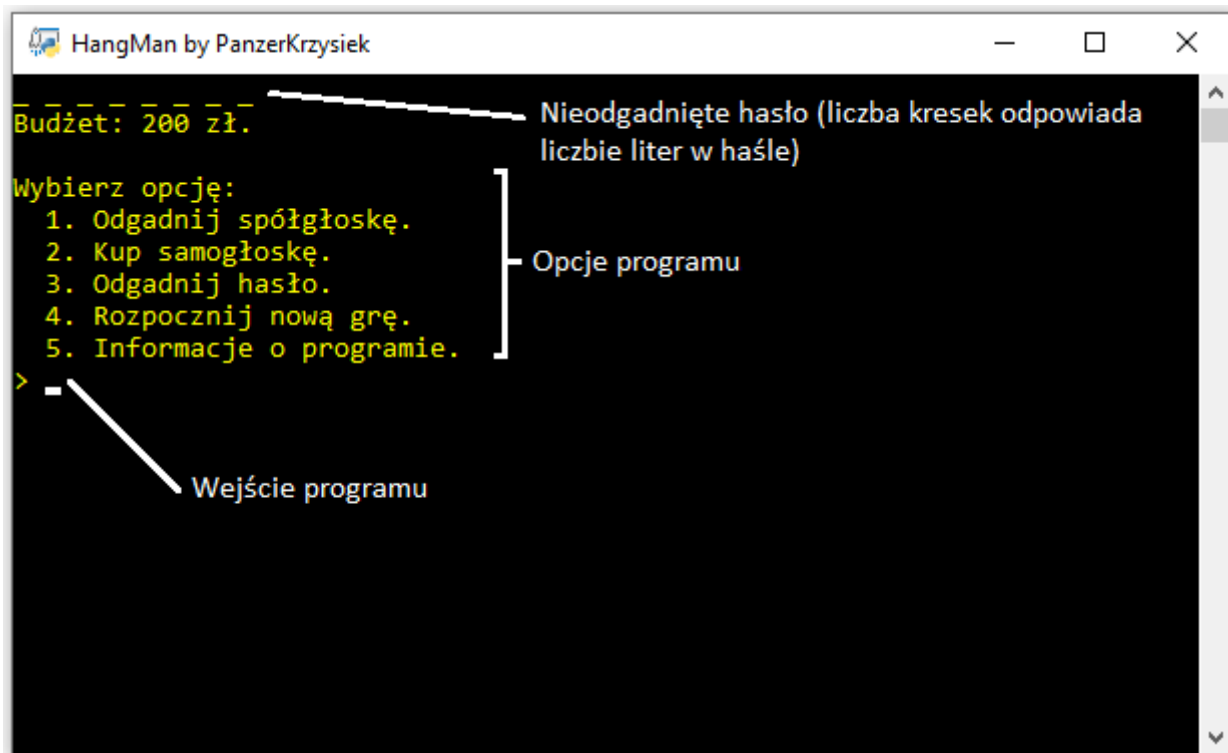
HangMan by PanzerKrzysiek

_ _ _ _ _ _ _ _
Budżet: 200 zł.

Nieodgadnięte hasło (liczba kresek odpowiada liczbie liter w haśle)

Wybierz opcję:
1. Odgadnij spółgłoskę.
2. Kup samogłoskę.
3. Odgadnij hasło.
4. Rozpocznij nową grę.
5. Informacje o programie.

Opcje programu

>

Wejście programu